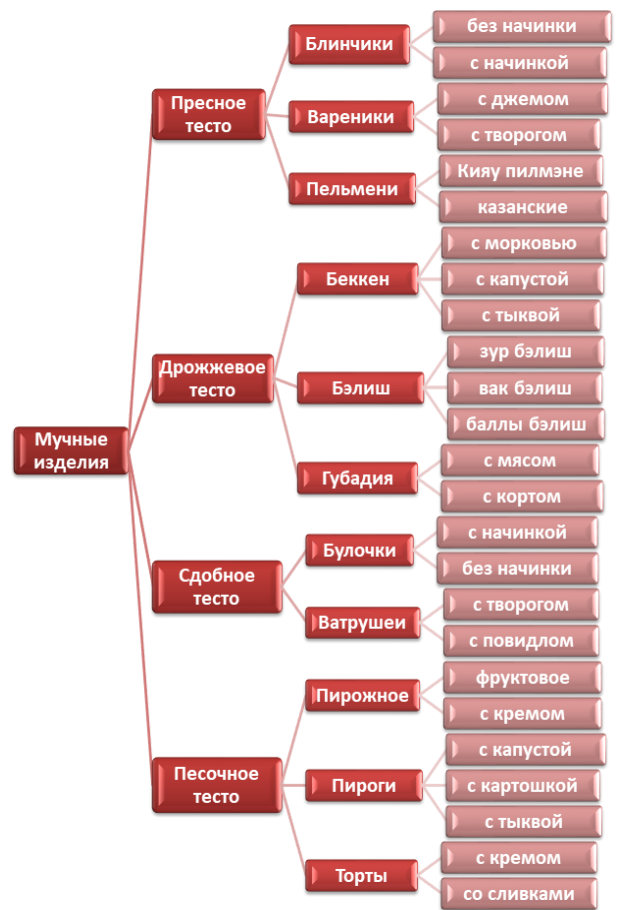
Мучные изделия

Пресное тесто

Блинчики
без начинки
с начинкой

Вареники
с джемом
с творогом

Пельмени
Кияу пилмэне
казанские

Дрожжевое тесто

Беккен
с морковью
с капустой
с тыквой

Бэлиш
зур бэлиш
вак бэлиш
баллы бэлиш

Губадия
с мясом
с кортом

Сдобное тесто

Булочки
с начинкой
без начинки

Ватрушеи
с творогом
с повидлом

Песочное тесто

Пирожное
фруктовое
с кремом

Пироги
с капустой
с картошкой
с тыквой

Торты
с кремом
со сливками